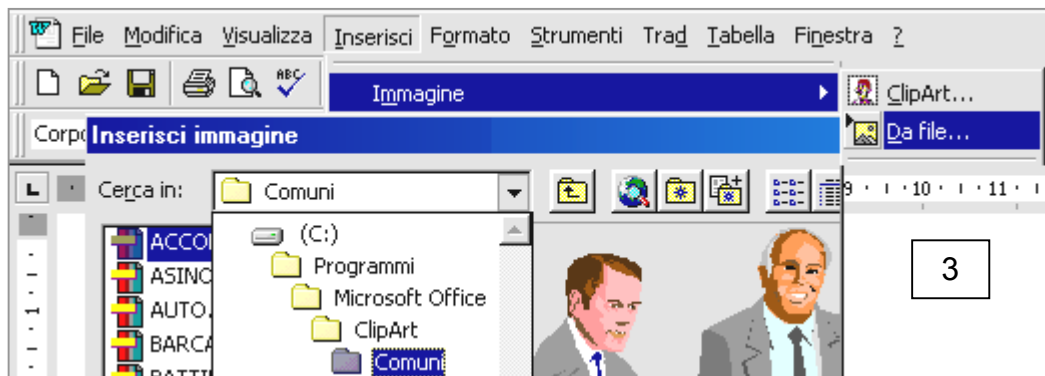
File Modifica Visualizza Inserisci Formato Strumenti Trad Tabella Finestra ?

Immagine

ClipArt...

Da file...

Corp

Inserisci immagine

Cerca in: Comuni

9 · · · 10 · · · 11 ·

ACCO

ASINO

AUTO.

BARCA

(C:)

Programmi

Microsoft Office

ClipArt

Comuni

3